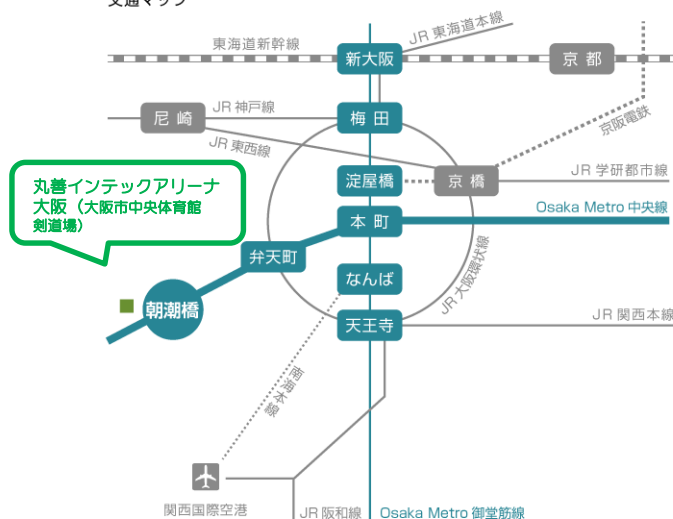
交通マップ

東海道新幹線
JR 東海道本線
新大阪
京都
尼崎
JR 神戸線
梅田
京阪電鉄
JR 東西線
淀屋橋
京橋
JR 学研都市線
丸善インテックアリーナ大阪（大阪市中央体育館剣道場）
本町
Osaka Metro 中央線
弁天町
JR 大阪環状線
朝潮橋
なんば
天王寺
JR 関西本線
南海本線
関西国際空港
JR 阪和線
Osaka Metro 御堂筋線